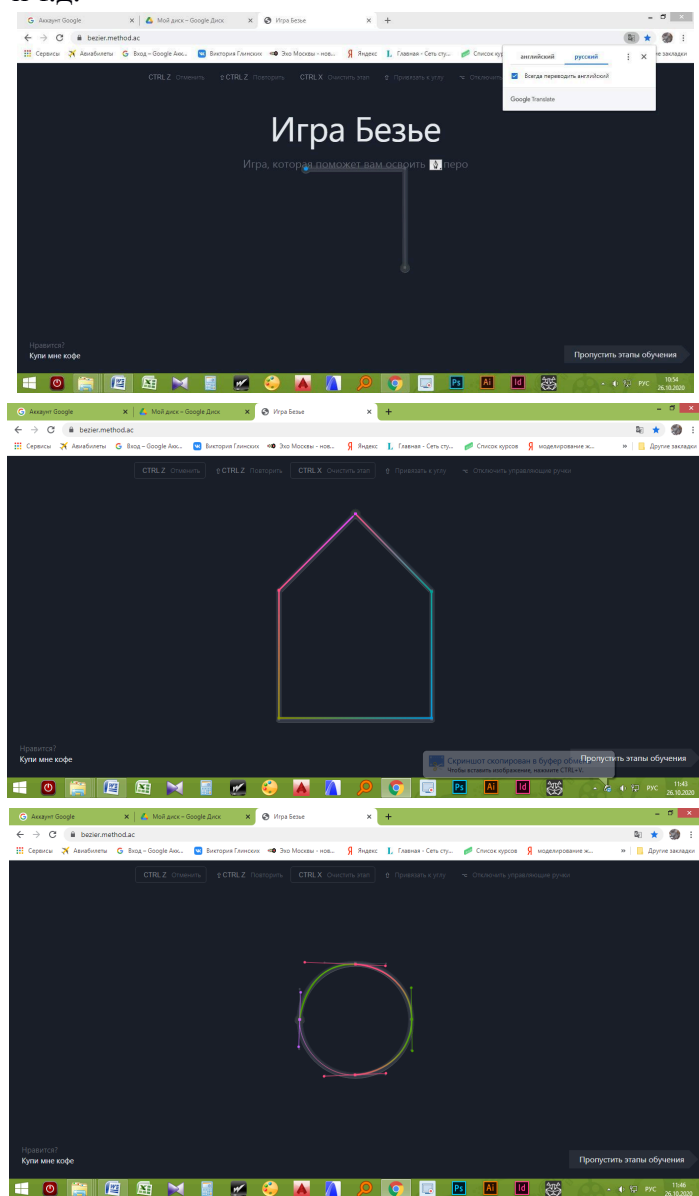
Аккаунт Google
Мой диск – Google Диск
Игра Безье
bezier.method.ac
Сервисы
Авиабилеты
Вход – Google Акк...
Виктория Глинских
Эхо Москвы - нов...
Яндекс
Главная - Сеть сту...
Список кур
английский
русский
Всегда переводить английский
Google Translate
CTRL Z Отменить
⇧CTRL Z Повторить
CTRL X Очистить этап
Привязать к углу
Отключить
Игра Безье
Игра, которая поможет вам освоить перо
Нравится?
Купи мне кофе
Пропустить этапы обучения
РУС 10:34 26.10.2020

Аккаунт Google
Мой диск – Google Диск
Игра Безье
bezier.method.ac
Сервисы
Авиабилеты
Вход – Google Акк...
Виктория Глинских
Эхо Москвы - нов...
Яндекс
Главная - Сеть сту...
Список курсов
моделирование ж...
Другие закладки
CTRL Z Отменить
⇧CTRL Z Повторить
CTRL X Очистить этап
Привязать к углу
Отключить управляющие ручки
Нравится?
Купи мне кофе
Скриншот скопирован в буфер обмена
Чтобы вставить изображение, нажмите CTRL+V.
Пропустить этапы обучения
РУС 11:43 26.10.2020

Аккаунт Google
Мой диск – Google Диск
Игра Безье
bezier.method.ac
Сервисы
Авиабилеты
Вход – Google Акк...
Виктория Глинских
Эхо Москвы - нов...
Яндекс
Главная - Сеть сту...
Список курсов
моделирование ж...
Другие закладки
CTRL Z Отменить
⇧CTRL Z Повторить
CTRL X Очистить этап
Привязать к углу
Отключить управляющие ручки
Нравится?
Купи мне кофе
Пропустить этапы обучения
РУС 11:46 26.10.2020